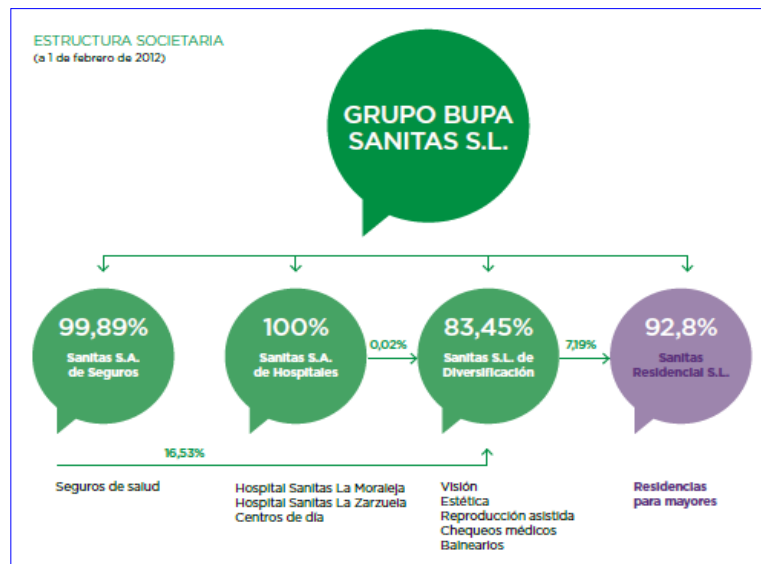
ESTRUCTURA SOCIETARIA
(a 1 de febrero de 2012)

GRUPO BUPA SANITAS S.L.

99,89%
Sanitas S.A. de Seguros

100%
Sanitas S.A. de Hospitales

0,02%

83,45%
Sanitas S.L. de Diversificación

7,19%

92,8%
Sanitas Residencial S.L.

16,53%

Seguros de salud

Hospital Sanitas La Moraleja
Hospital Sanitas La Zarzuela
Centros de día

Visión
Estética
Reproducción asistida
Chequeos médicos
Balnearios

Residencias para mayores